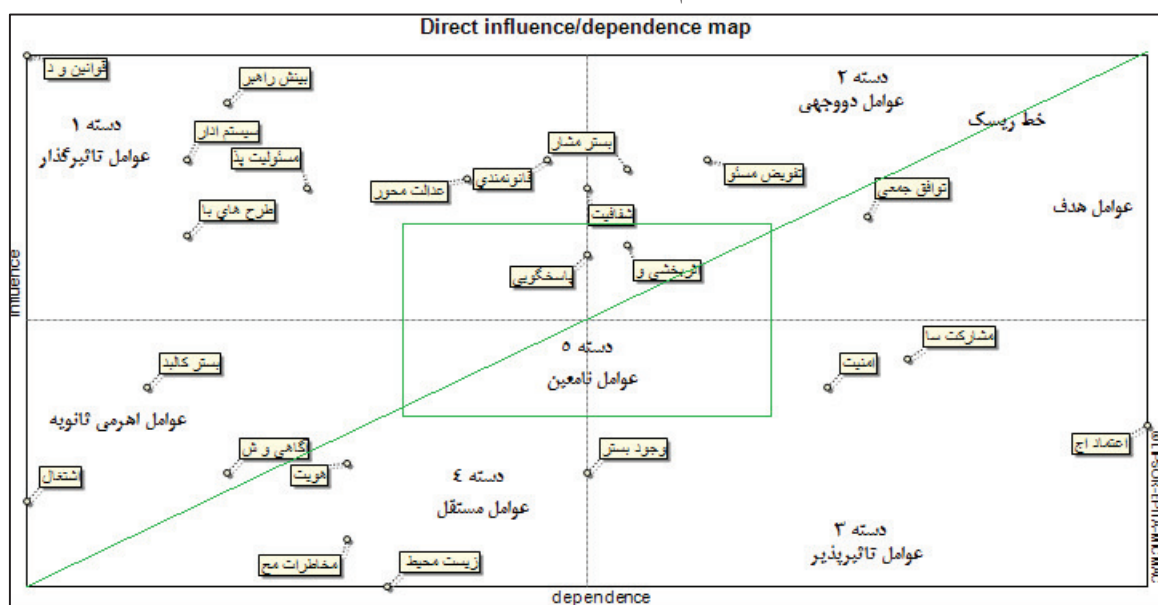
Direct influence/dependence map

قوانین و د
بینش راهبر
دسته ۱
عوامل تاثیرگذار
سیستم ادار
مسئولیت پذ
طرح های با
بستر مشار
قانونمندی
عدالت محور
دسته ۲
عوامل دووجهی
خط ریسک
تفویض مسئو
توافق جمعی
عوامل هدف
شفافیت
پاسخگویی
اثربخشی و
influence
دسته ۵
عوامل نامعین
مشارکت سا
امنیت
بستر کالبد
عوامل اهرمی ثانویه
آگاهی و ش
هویت
اشتغال
دسته ۴
عوامل مستقل
وجود بستر
اعتماد اج
دسته ۳
عوامل تاثیرپذیر
مخاطرات مح
زیست محیط
dependence
© LIPSOR-EPITA-MICMAC